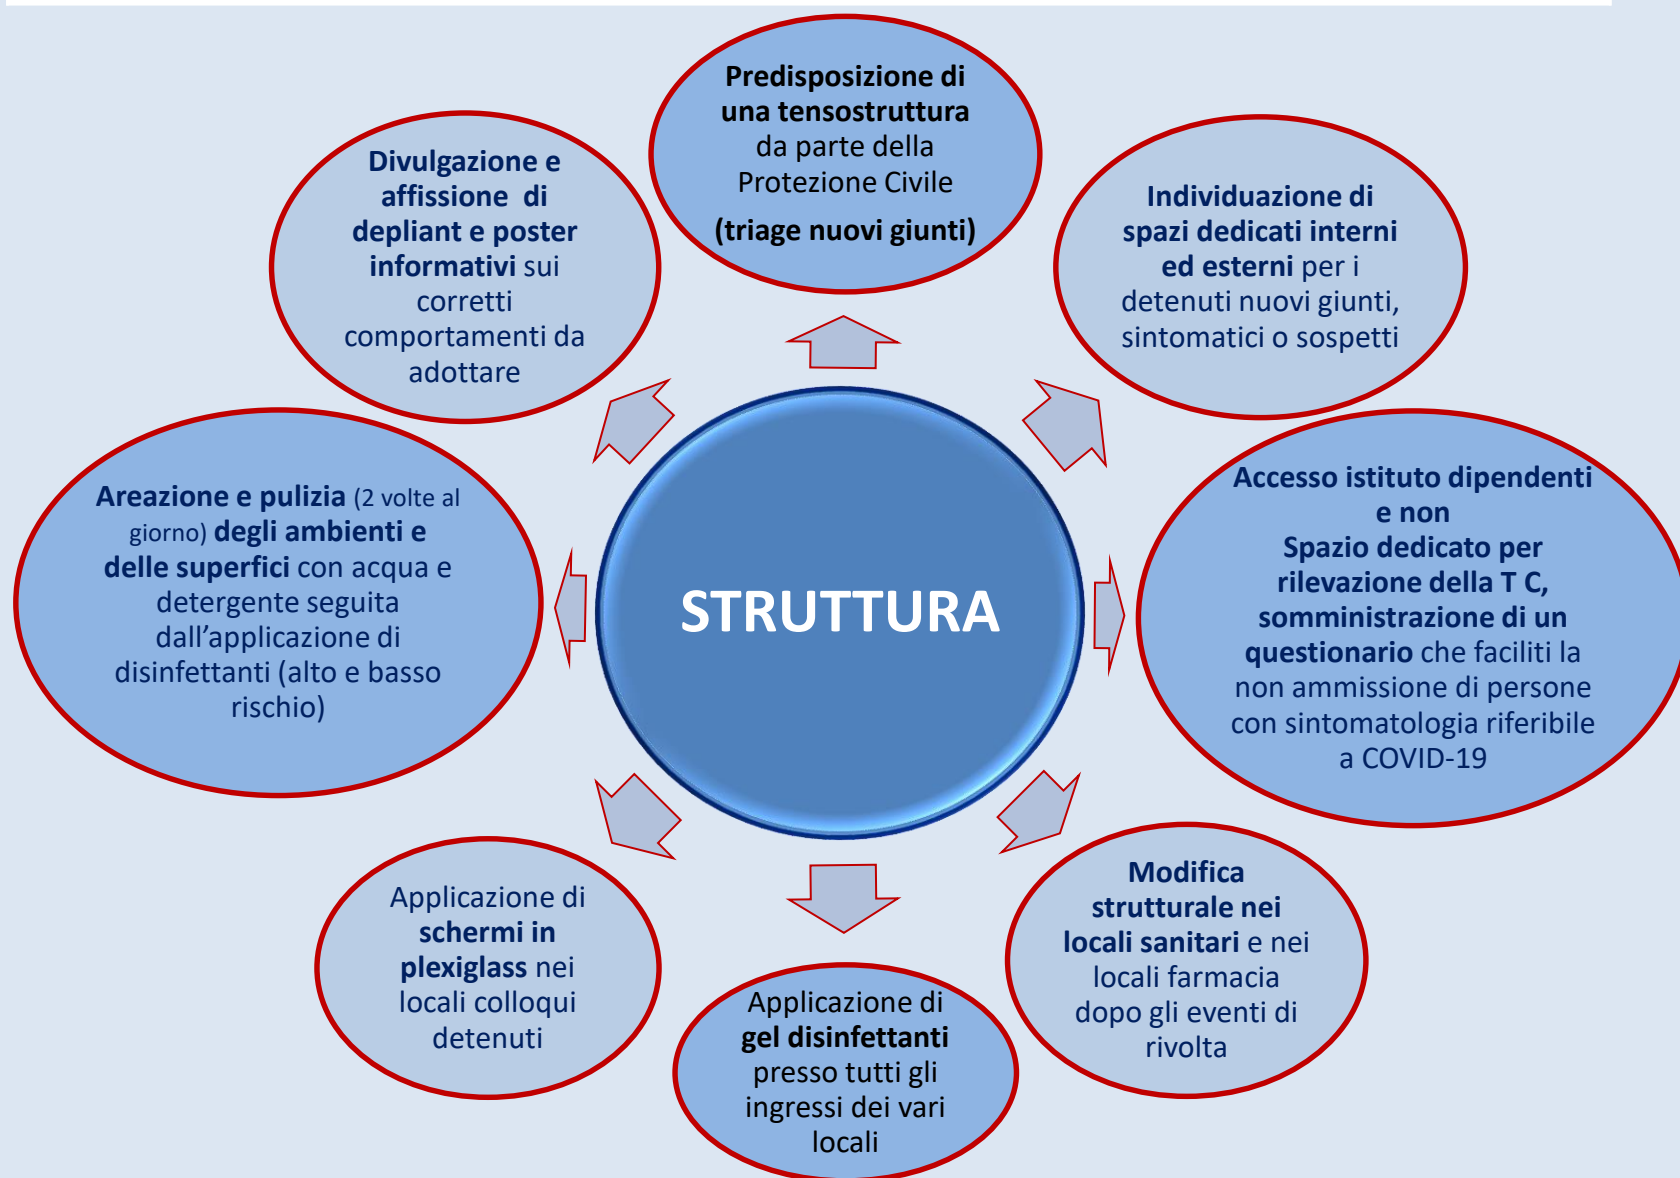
STRUTTURA

Predisposizione di una tensostruttura da parte della Protezione Civile
(triage nuovi giunti)

Individuazione di spazi dedicati interni ed esterni per i detenuti nuovi giunti, sintomatici o sospetti

Accesso istituto dipendenti e non
Spazio dedicato per rilevazione della T C, somministrazione di un questionario che faciliti la non ammissione di persone con sintomatologia riferibile a COVID-19

Modifica strutturale nei locali sanitari e nei locali farmacia dopo gli eventi di rivolta

Applicazione di gel disinfettanti presso tutti gli ingressi dei vari locali

Applicazione di schermi in plexiglass nei locali colloqui detenuti

Areazione e pulizia (2 volte al giorno) degli ambienti e delle superfici con acqua e detergente seguita dall'applicazione di disinfettanti (alto e basso rischio)

Divulgazione e affissione di depliant e poster informativi sui corretti comportamenti da adottare